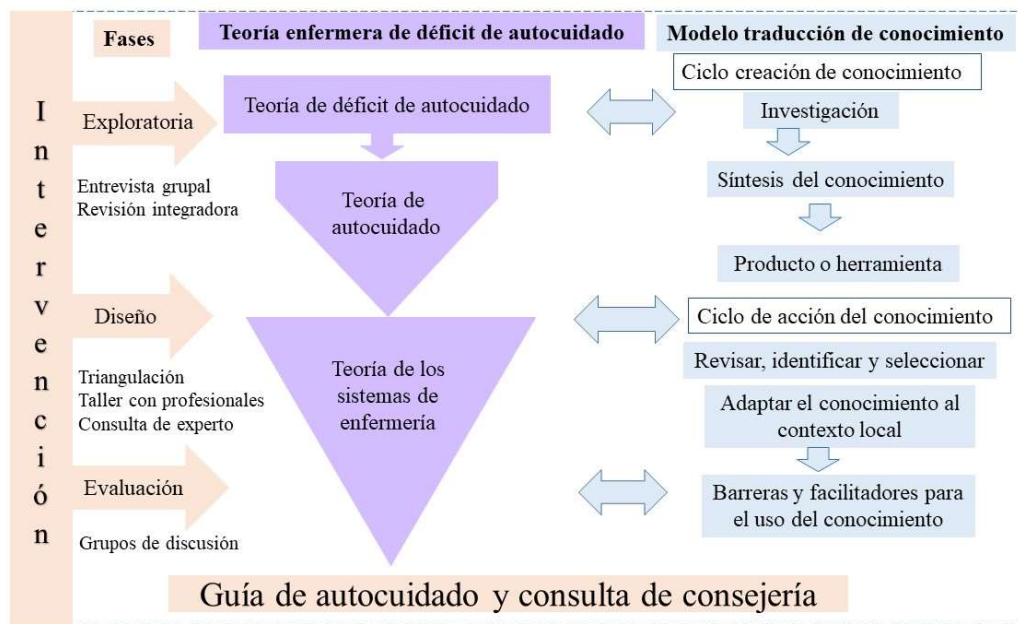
Fases

Teoría enfermera de déficit de autocuidado

Modelo traducción de conocimiento

Intervención

Exploratoria

Entrevista grupal
Revisión integradora

Teoría de déficit de autocuidado

Teoría de autocuidado

Ciclo creación de conocimiento

Investigación

Síntesis del conocimiento

Producto o herramienta

Diseño

Triangulación
Taller con profesionales
Consulta de experto

Teoría de los sistemas de enfermería

Ciclo de acción del conocimiento

Revisar, identificar y seleccionar

Adaptar el conocimiento al contexto local

Evaluación

Grupos de discusión

Barreras y facilitadores para el uso del conocimiento

Guía de autocuidado y consulta de consejería